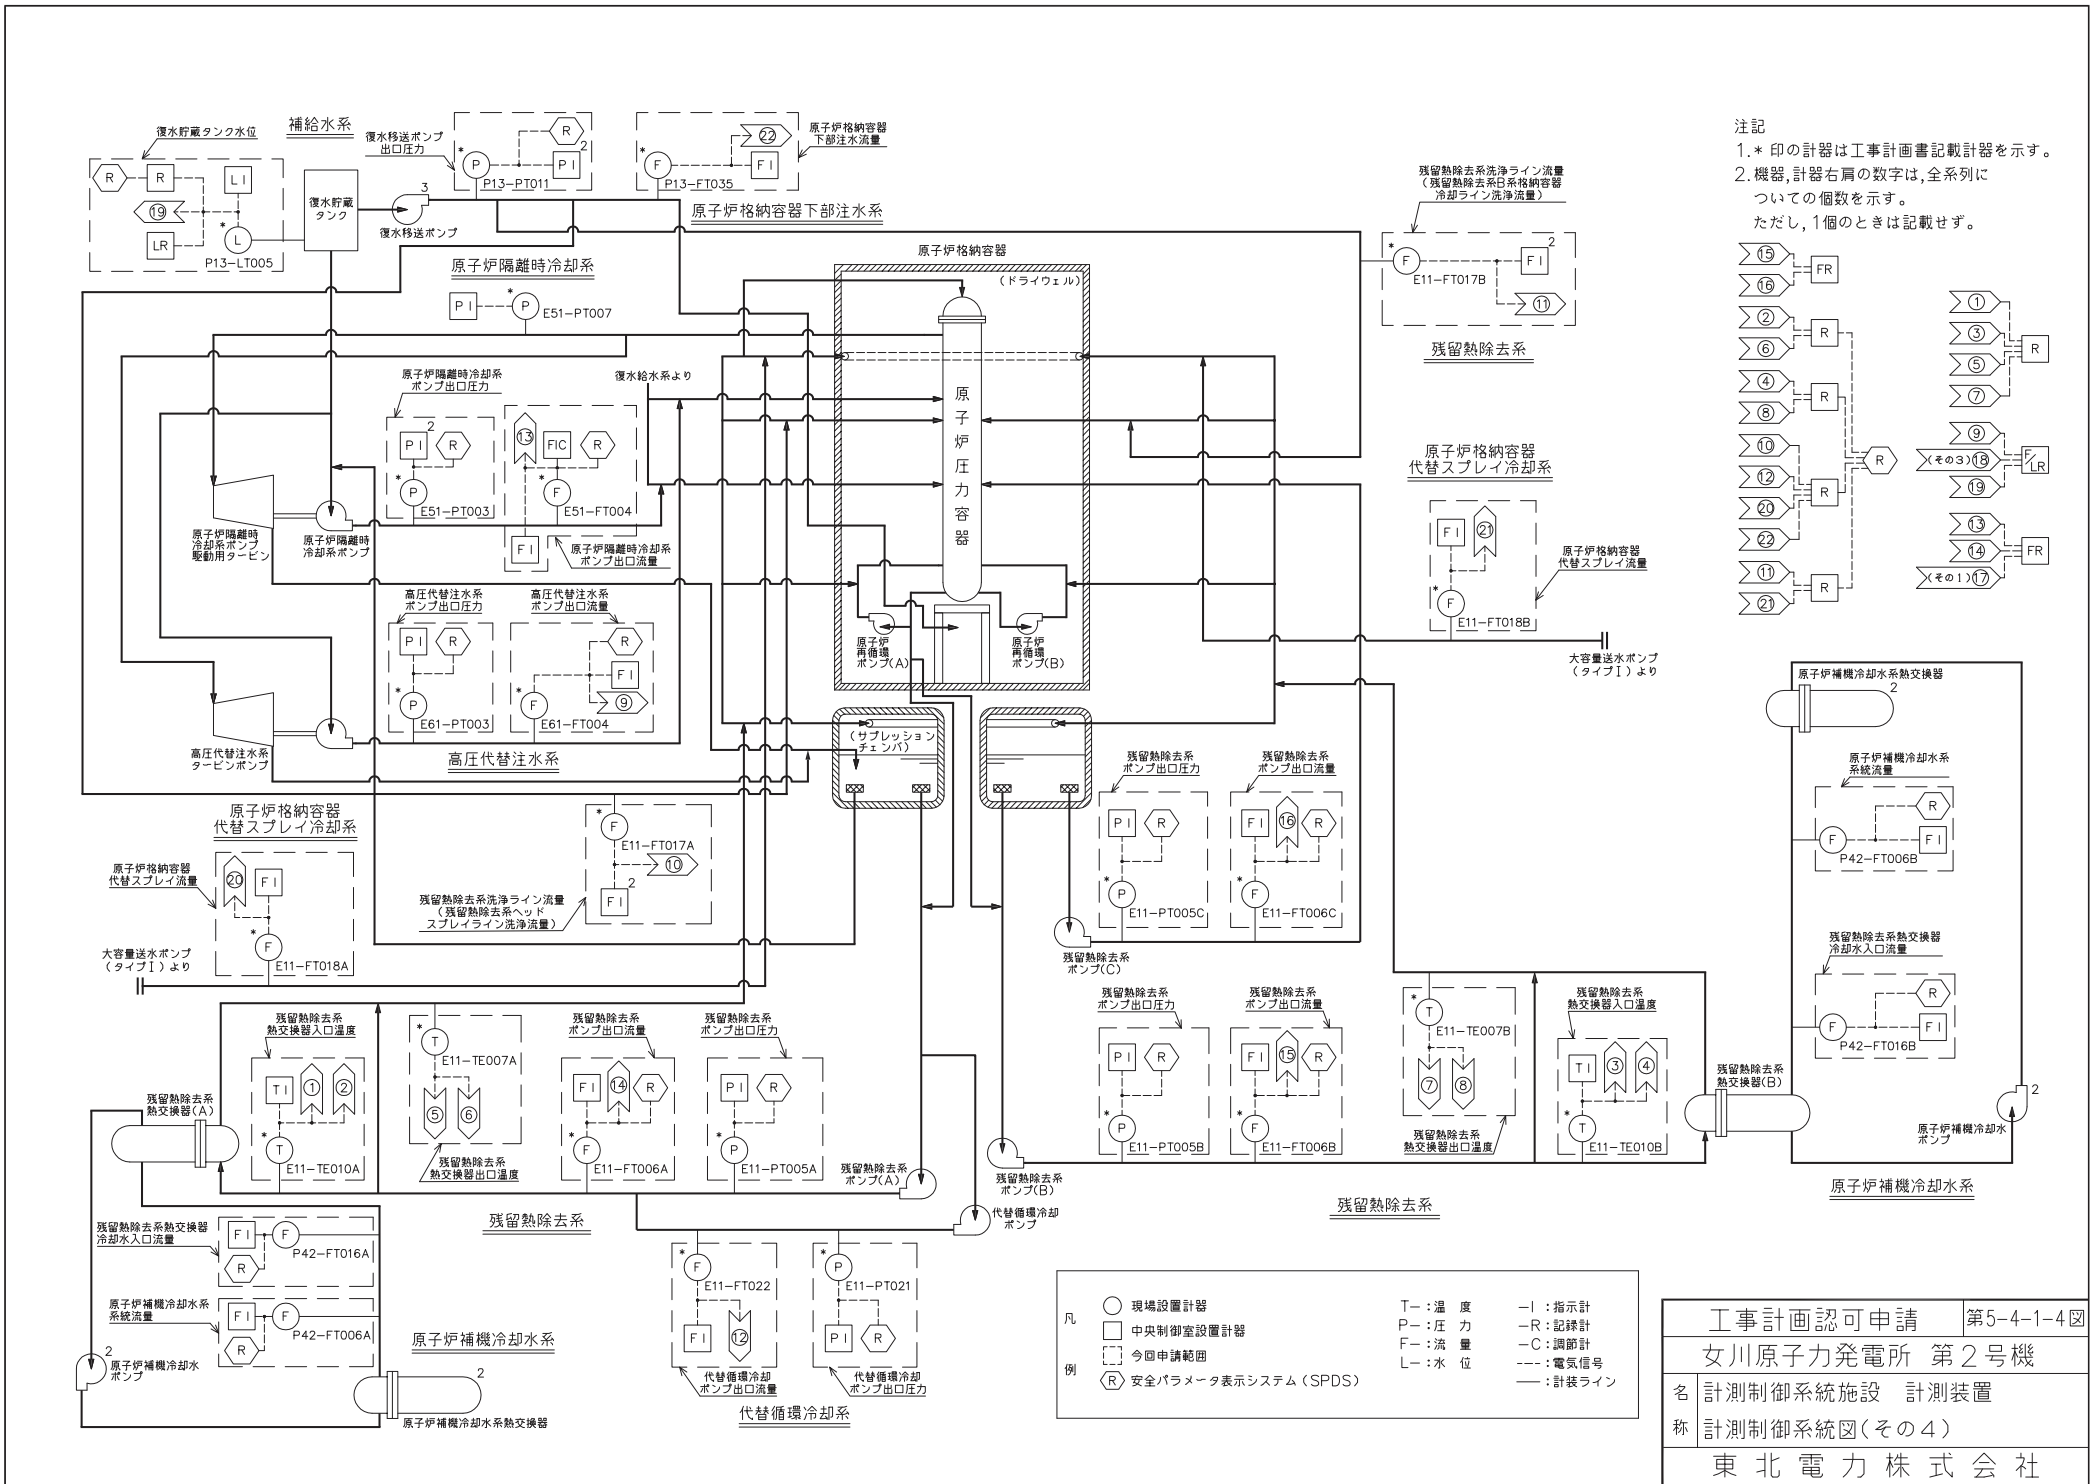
補給水系

復水貯蔵タンク水位

R　R　LI
⑲
LR　L　*
P13−LT005

復水貯蔵タンク

復水移送ポンプ出口圧力
R
* P　PI 2
P13−PT011

3
復水移送ポンプ

原子炉格納容器下部注水流量
㉒
* F　FI
P13−FT035

原子炉格納容器下部注水系

注記
1.＊ 印の計器は工事計画書記載計器を示す。
2.機器,計器右肩の数字は,全系列についての個数を示す。
ただし,1個のときは記載せず。

残留熱除去系洗浄ライン流量
（残留熱除去系B系格納容器冷却ライン洗浄流量）
* F　FI 2
E11−FT017B
⑪

残留熱除去系

⑮ ⑯ FR
② ⑥ R
④ ⑧ R
⑩ ⑫ ⑳ ㉒ R
⑪ ㉑ R
R
① ③ ⑤ ⑦ R
⑨ （その3）⑱ ⑲ F/LR
⑬ ⑭ （その1）⑰ FR

原子炉隔離時冷却系
PI　* P　E51−PT007

原子炉格納容器
（ドライウェル）
原子炉圧力容器

原子炉隔離時冷却系ポンプ出口圧力
PI 2　R
* P
E51−PT003

復水給水系より
⑬ FIC R
* F
E51−FT004
FI
原子炉隔離時冷却系ポンプ出口流量

原子炉隔離時冷却系ポンプ駆動用タービン
原子炉隔離時冷却系ポンプ

原子炉格納容器
代替スプレイ冷却系
FI ㉑
* F
E11−FT018B
原子炉格納容器代替スプレイ流量

高圧代替注水系ポンプ出口圧力
PI R
* P
E61−PT003

高圧代替注水系ポンプ出口流量
R
FI
* F ⑨
E61−FT004

原子炉再循環ポンプ(A)
原子炉再循環ポンプ(B)

大容量送水ポンプ（タイプⅠ）より

高圧代替注水系タービンポンプ
高圧代替注水系

（サプレッションチェンバ）

原子炉補機冷却水系熱交換器 2

原子炉格納容器
代替スプレイ冷却系

* F
E11−FT017A
⑩
FI 2

残留熱除去系洗浄ライン流量
（残留熱除去系ヘッドスプレイライン洗浄流量）

原子炉格納容器代替スプレイ流量
⑳ FI
* F
E11−FT018A

大容量送水ポンプ（タイプⅠ）より

残留熱除去系ポンプ出口圧力
PI R
* P
E11−PT005C

残留熱除去系ポンプ出口流量
FI ⑯ R
* F
E11−FT006C

残留熱除去系ポンプ(C)

原子炉補機冷却水系系統流量
R
F FI
P42−FT006B

残留熱除去系熱交換器冷却水入口流量
R
F FI
P42−FT016B

残留熱除去系熱交換器入口温度
TI ① ②
* T
E11−TE010A

* T
E11−TE007A
⑤ ⑥
残留熱除去系熱交換器出口温度

残留熱除去系ポンプ出口流量
FI ⑭ R
* F
E11−FT006A

残留熱除去系ポンプ出口圧力
PI R
* P
E11−PT005A

残留熱除去系熱交換器(A)
残留熱除去系ポンプ(A)

残留熱除去系ポンプ出口圧力
PI R
* P
E11−PT005B

残留熱除去系ポンプ出口流量
FI ⑮ R
* F
E11−FT006B

* T
E11−TE007B
⑦ ⑧
残留熱除去系熱交換器出口温度

残留熱除去系熱交換器入口温度
TI ③ ④
* T
E11−TE010B

残留熱除去系熱交換器(B)
原子炉補機冷却水ポンプ 2

残留熱除去系ポンプ(B)
残留熱除去系
原子炉補機冷却水系

残留熱除去系
代替循環冷却ポンプ

残留熱除去系熱交換器冷却水入口流量
FI F
R
P42−FT016A

原子炉補機冷却水系系統流量
FI F
R
P42−FT006A

原子炉補機冷却水ポンプ 2
原子炉補機冷却水系
原子炉補機冷却水系熱交換器 2

* F
E11−FT022
FI ⑫
代替循環冷却ポンプ出口流量

* P
E11−PT021
PI R
代替循環冷却ポンプ出口圧力

代替循環冷却系

凡例
○ 現場設置計器
□ 中央制御室設置計器
今回申請範囲
Ⓡ 安全パラメータ表示システム（SPDS）
T−：温　度
P−：圧　力
F−：流　量
L−：水　位
−I：指示計
−R：記録計
−C：調節計
----：電気信号
——：計装ライン

工事計画認可申請　第5−4−1−4図
女川原子力発電所　第2号機
名称　計測制御系統施設　計測装置
計測制御系統図（その4）
東北電力株式会社